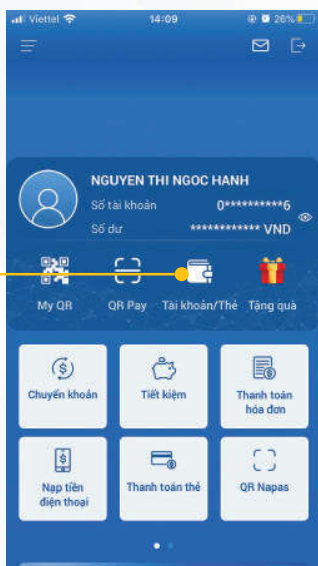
Viettel 14:09 26%

NGUYEN THI NGOC HANH
Số tài khoản 0**********6
Số dư ************ VND

My QR
QR Pay
Tài khoản/Thẻ
Tặng quà

Chuyển khoản
Tiết kiệm
Thanh toán hóa đơn
Nạp tiền điện thoại
Thanh toán thẻ
QR Napas